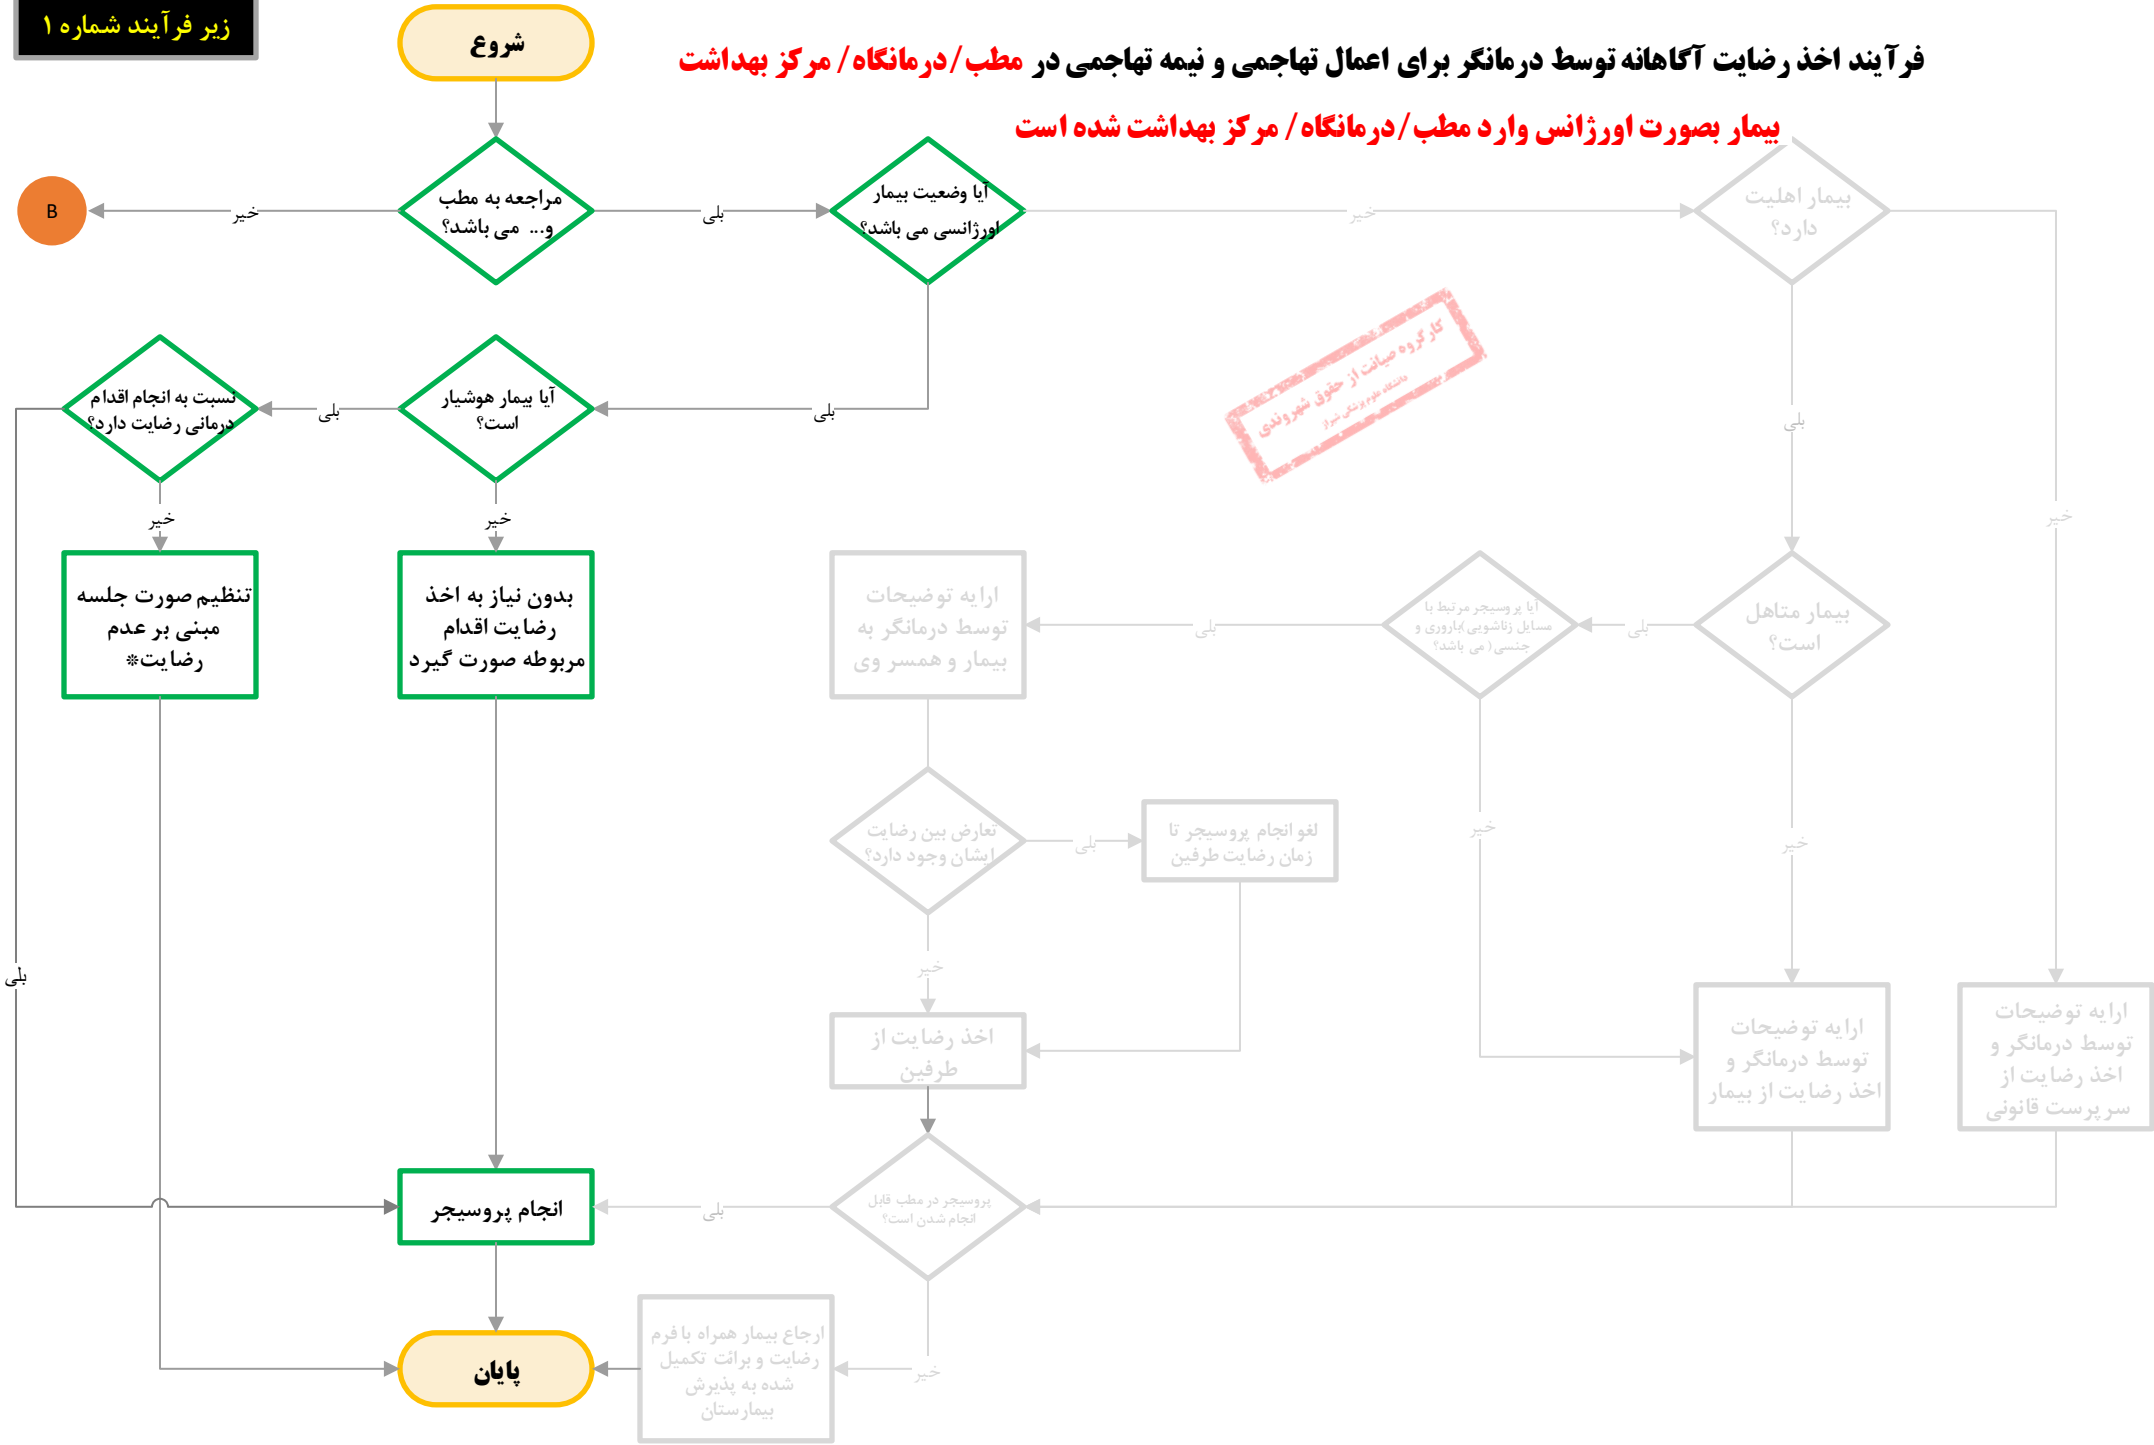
زیر فرآیند شماره ۱

شروع

فرآیند اخذ رضایت آگاهانه توسط درمانگر برای اعمال تهاجمی و نیمه تهاجمی در مطب/درمانگاه/ مرکز بهداشت

بیمار بصورت اورژانس وارد مطب/درمانگاه/ مرکز بهداشت شده است

B

خیر

مراجعه به مطب و... می باشد؟

بلی

آیا وضعیت بیمار اورژانسی می باشد؟

خیر

بیمار اهلیت دارد؟

کارگروه صیانت از حقوق شهروندی
دانشگاه علوم پزشکی شیراز

نسبت به انجام اقدام درمانی رضایت دارد؟

بلی

آیا بیمار هوشیار است؟

بلی

بلی

خیر

خیر

خیر

تنظیم صورت جلسه مبنی بر عدم رضایت*

بدون نیاز به اخذ رضایت اقدام مربوطه صورت گیرد

ارایه توضیحات توسط درمانگر به بیمار و همسر وی

بلی

آیا پروسیجر مرتبط با مسایل زناشویی/باروری و جنسی( می باشد؟

بلی

بیمار متاهل است؟

تعارض بین رضایت ایشان وجود دارد؟

بلی

لغو انجام پروسیجر تا زمان رضایت طرفین

خیر

خیر

بلی

خیر

اخذ رضایت از طرفین

ارایه توضیحات توسط درمانگر و اخذ رضایت از بیمار

ارایه توضیحات توسط درمانگر و اخذ رضایت از سرپرست قانونی

انجام پروسیجر

بلی

پروسیجر در مطب قابل انجام شدن است؟

ارجاع بیمار همراه با فرم رضایت و برائت تکمیل شده به پذیرش بیمارستان

خیر

پایان